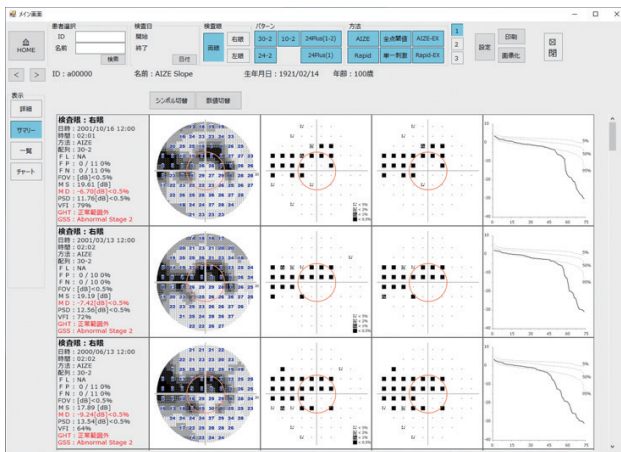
メイン画面

患者選択
ID
名前
検索

検査日
開始
終了
日付

検査眼
両眼
右眼
左眼

パターン
30-2
10-2
24Plus(1-2)
24-2
24Plus(1)

方法
AIZE
全点閾値
AIZE-EX
Rapid
単一刺激
Rapid-EX

1
2
3

設定
印刷
画像化

HOME

< >

ID：a00000
名前：AIZE Slope
生年月日：1921/02/14
年齢：100歳

表示
詳細
サマリー
一覧
チャート

シンボル切替
数値切替

検査眼：右眼
日時：2001/10/16 12:00
時間：02:01
方法：AIZE
配列：30-2
F L：NA
F P：0 / 11 0%
F N：0 / 11 0%
FOV：[dB]<0.5%
M S：19.61 [dB]
M D：-6.70[dB]<0.5%
PSD：11.76[dB]<0.5%
VFI：79%
GHT：正常範囲外
GSS：Abnormal Stage 2

検査眼：右眼
日時：2001/03/13 12:00
時間：02:02
方法：AIZE
配列：30-2
F L：NA
F P：0 / 10 0%
F N：0 / 10 0%
FOV：[dB]<0.5%
M S：19.19 [dB]
M D：-7.42[dB]<0.5%
PSD：12.56[dB]<0.5%
VFI：72%
GHT：正常範囲外
GSS：Abnormal Stage 2

検査眼：右眼
日時：2000/06/13 12:00
時間：02:02
方法：AIZE
配列：30-2
F L：NA
F P：0 / 11 0%
F N：0 / 11 0%
FOV：[dB]<0.5%
M S：17.89 [dB]
M D：-9.24[dB]<0.5%
PSD：13.54[dB]<0.5%
VFI：64%
GHT：正常範囲外
GSS：Abnormal Stage 2